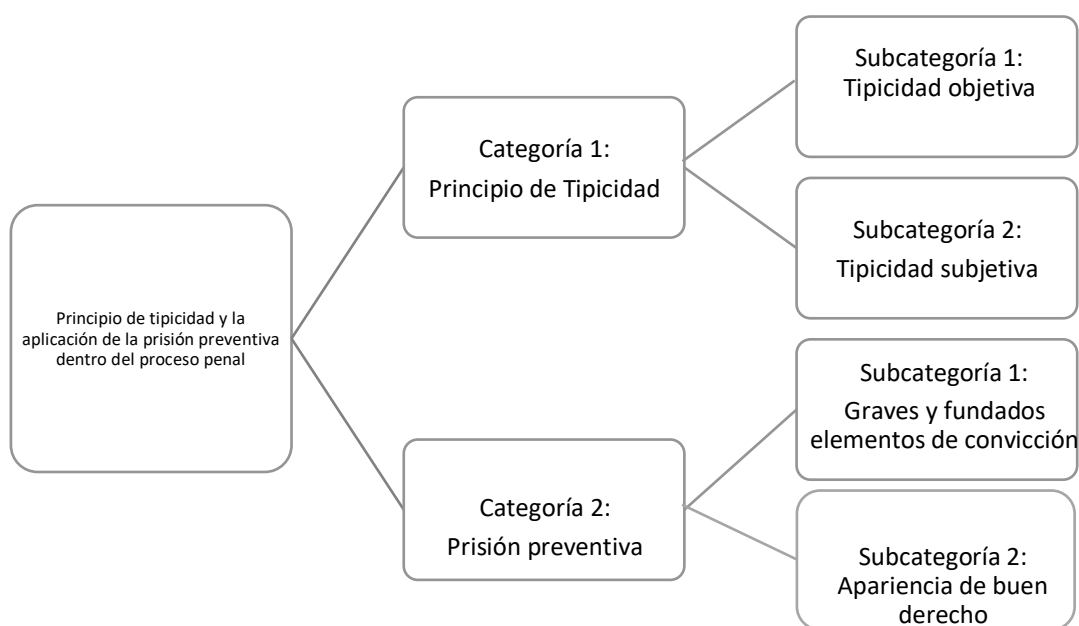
Principio de tipicidad y la aplicación de la prisión preventiva dentro del proceso penal

Categoría 1:
Principio de Tipicidad

Subcategoría 1:
Tipicidad objetiva

Subcategoría 2:
Tipicidad subjetiva

Categoría 2:
Prisión preventiva

Subcategoría 1:
Graves y fundados elementos de convicción

Subcategoría 2:
Apariencia de buen derecho